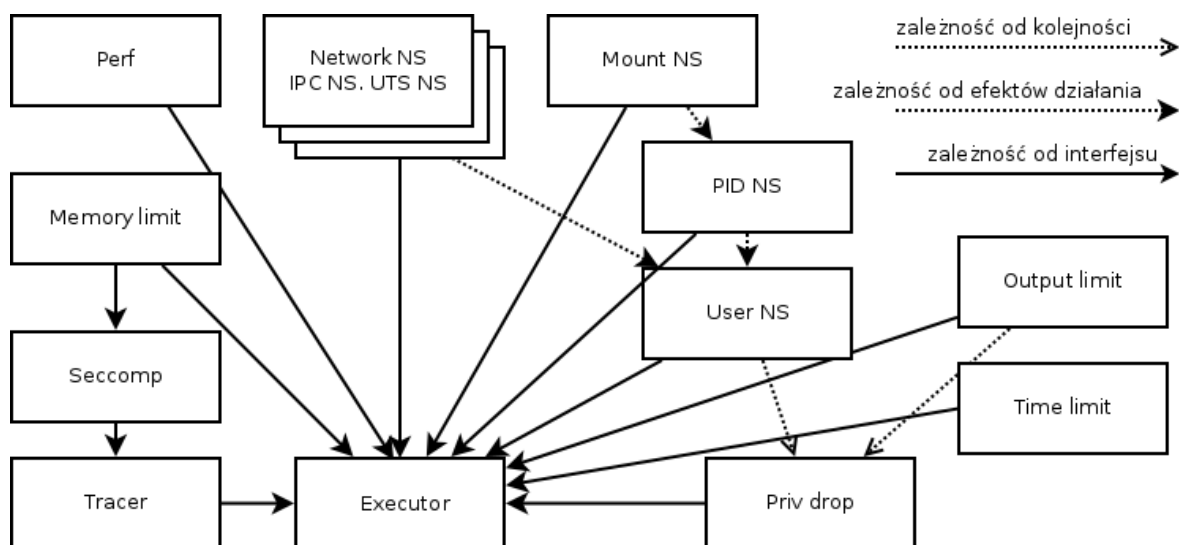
Perf

Network NS
IPC NS. UTS NS

Mount NS

zależność od kolejności

zależność od efektów działania

zależność od interfejsu

PID NS

Memory limit

User NS

Output limit

Seccomp

Time limit

Tracer

Executor

Priv drop